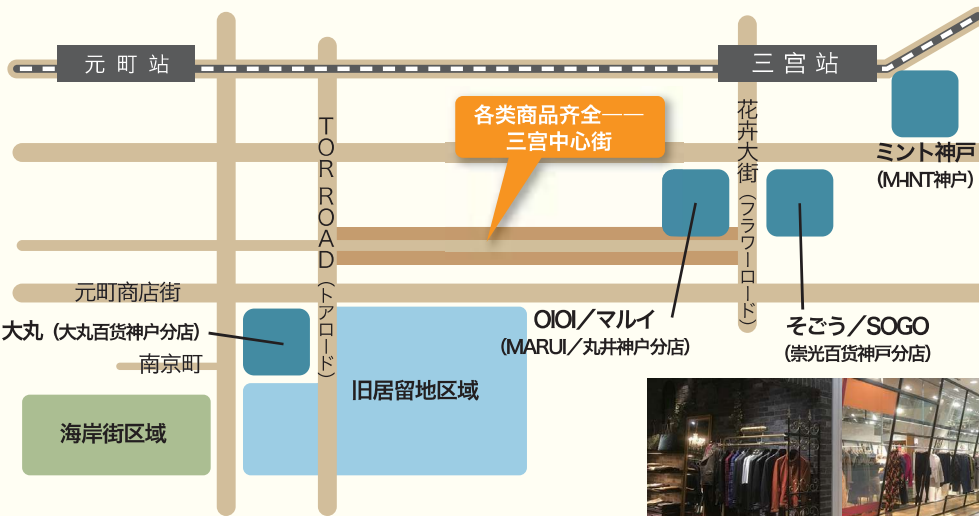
元町站

三宮站

各类商品齐全——三宫中心街

TOR ROAD（トアロード）

花卉大街（フラワーロード）

ミント神戸（MINT神户）

元町商店街

大丸（大丸百货神户分店）

南京町

OIOI／マルイ（MARUI／丸井神户分店）

そごう／SOGO（崇光百货神戸分店）

旧居留地区域

海岸街区域